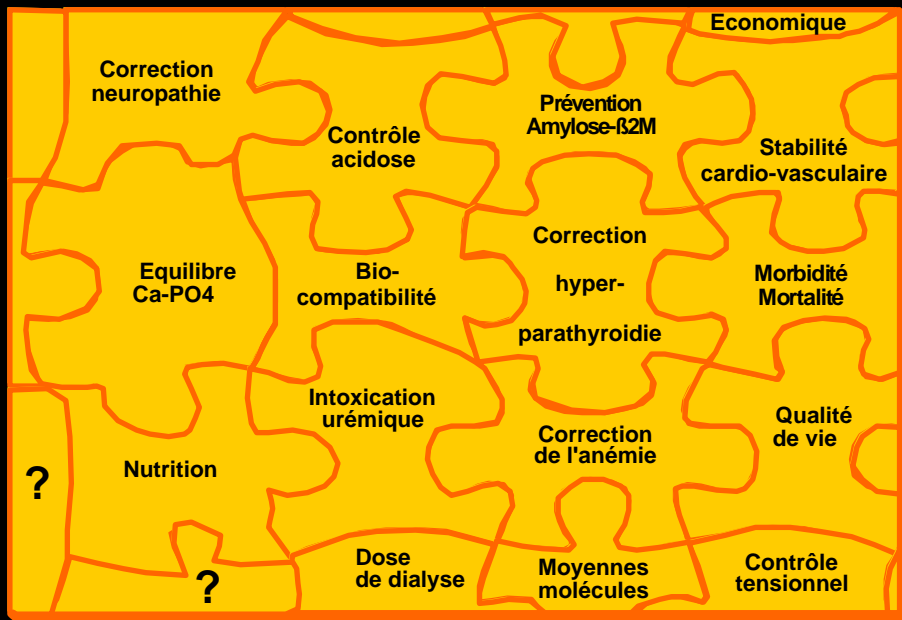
Economique

Correction neuropathie

Contrôle acidose

Prévention Amylose-ß2M

Stabilité cardio-vasculaire

Equilibre Ca-PO4

Bio-compatibilité

Correction hyper-parathyroidie

Morbidité Mortalité

Intoxication urémique

Qualité de vie

?

Nutrition

Correction de l'anémie

?

Dose de dialyse

Moyennes molécules

Contrôle tensionnel